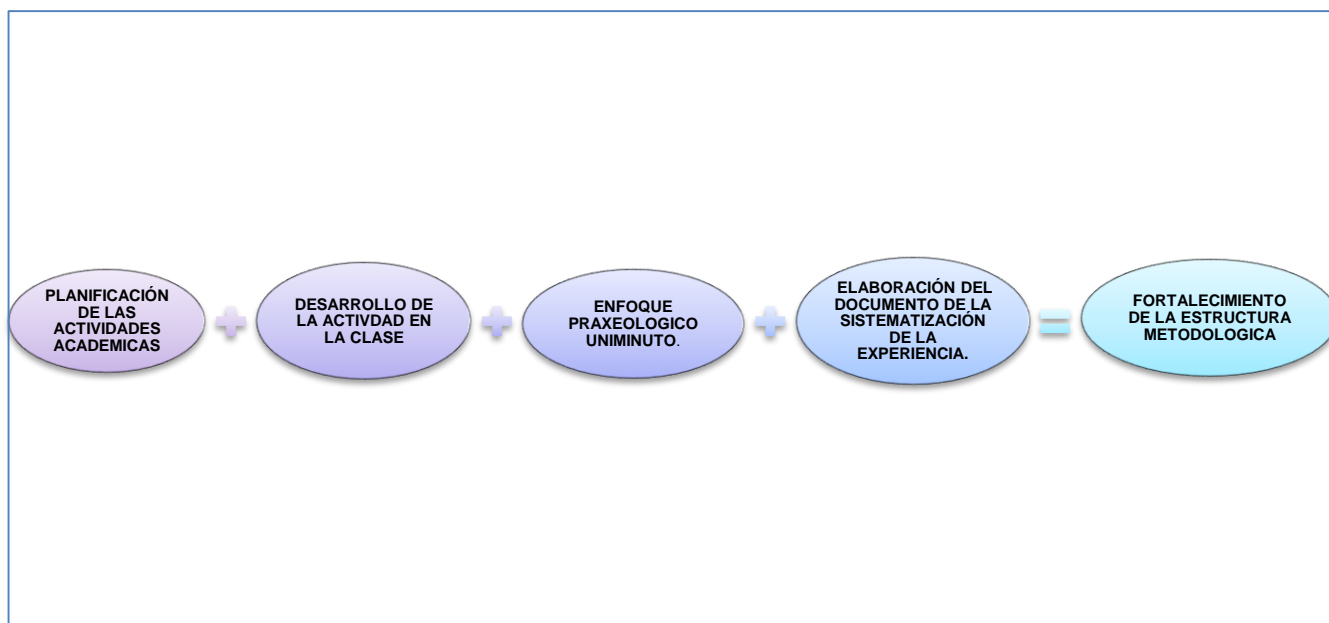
PLANIFICACIÓN DE LAS ACTIVIDADES ACADEMICAS

+

DESARROLLO DE LA ACTIVDAD EN LA CLASE

+

ENFOQUE PRAXEOLOGICO UNIMINUTO.

+

ELABORACIÓN DEL DOCUMENTO DE LA SISTEMATIZACIÓN DE LA EXPERIENCIA.

=

FORTALECIMIENTO DE LA ESTRUCTURA METODOLOGICA